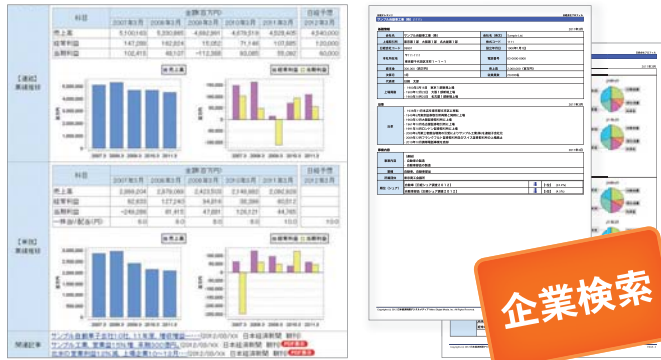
| 科目 | 2007年3月 | 2008年3月 | 2009年3月 | 2010年3月 | 2011年3月 | 日経予想 2012年3月 |
|---|---|---|---|---|---|---|
| 売上高 | 5,100,163 | 5,200,865 | 4,682,891 | 4,878,919 | 4,529,405 | 4,540,000 |
| 経常利益 | 147,286 | 162,824 | 15,052 | 71,146 | 107,685 | 120,000 |
| 当期利益 | 102,415 | 48,107 | −112,368 | 63,065 | 58,282 | 60,000 |

【連結】業績推移

| 科目 | 2007年3月 | 2008年3月 | 2009年3月 | 2010年3月 | 2011年3月 | 日経予想 2012年3月 |
|---|---|---|---|---|---|---|
| 売上高 | 2,866,204 | 2,978,086 | 2,423,503 | 2,336,883 | 2,092,609 | |
| 経常利益 | 62,825 | 127,243 | 34,316 | 56,386 | 60,512 | |
| 当期利益 | −249,286 | 61,413 | 47,691 | 126,127 | 44,765 | |
| 一株当り配当(円) | 0.0 | 0.0 | 0.0 | 0.0 | 0.0 | |

【単独】業績推移

関連記事 サンプル自動車子会社10%、11年度。増収増益……（2012/03/xx 日本経済新聞 朝刊）
サンプル工業、営業益15%増、本期300億円。（2012/03/xx 日本経済新聞 朝刊）PDF表示
北米の営業利益18%減、上場企業10〜12月…（2012/02/xx 日本経済新聞 朝刊）PDF表示

企業検索